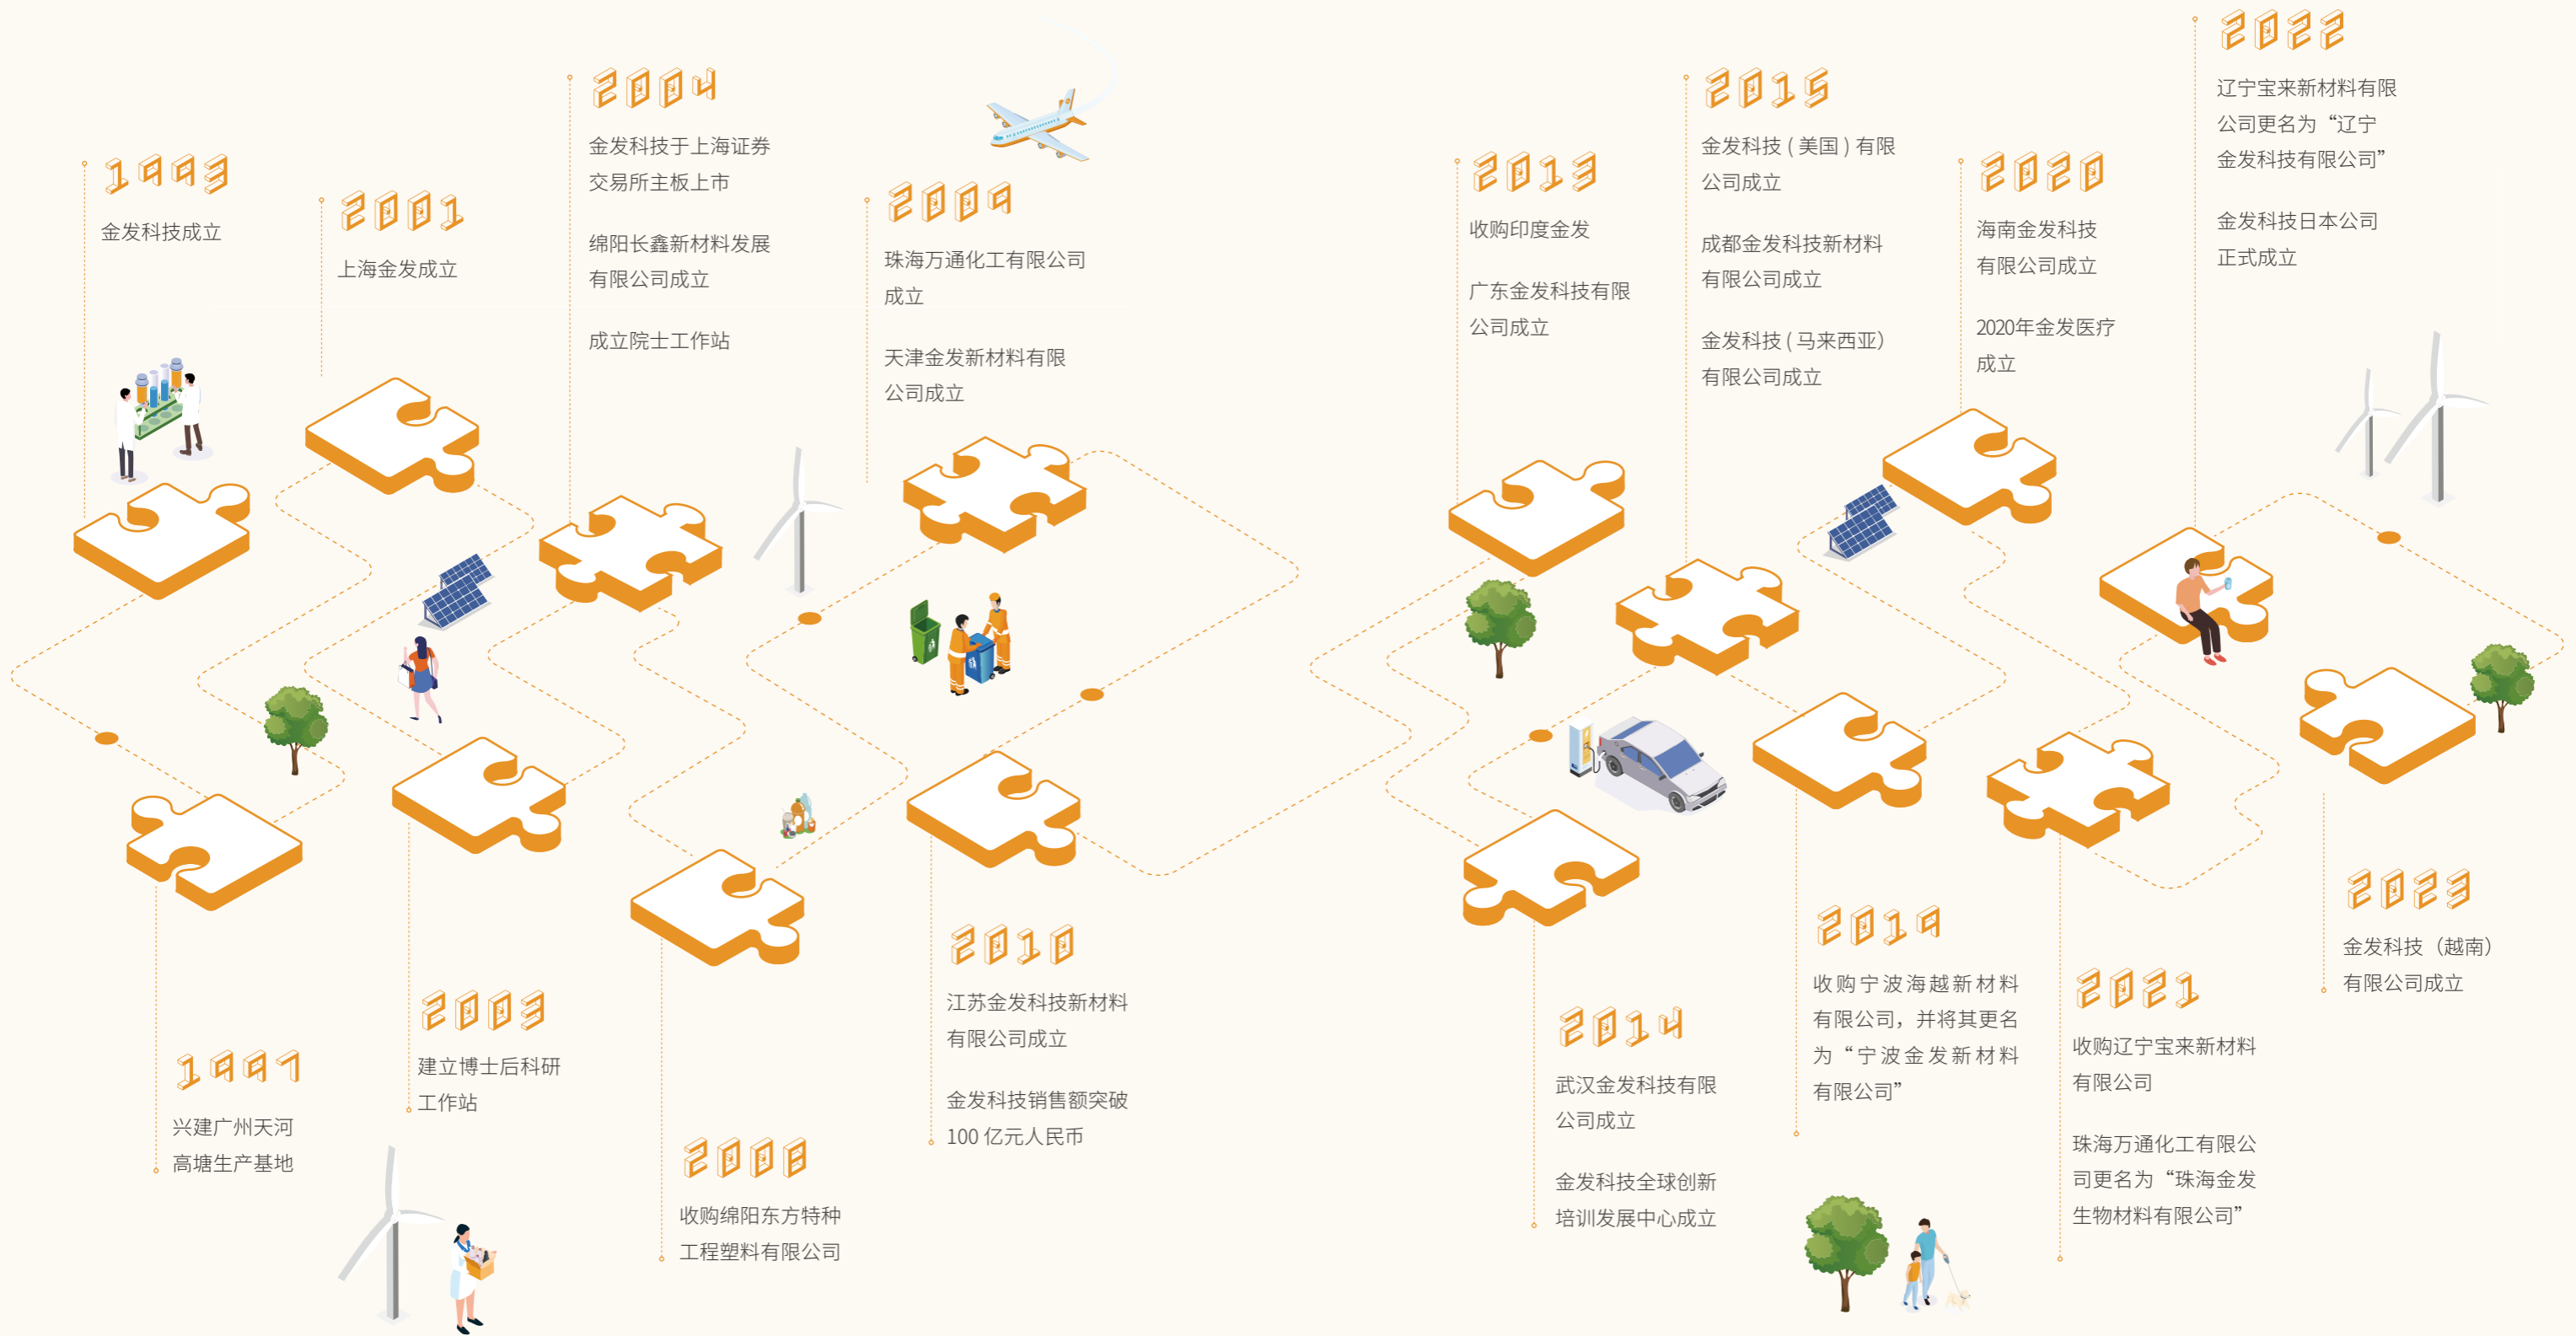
1993
金发科技成立

2001
上海金发成立

2004
金发科技于上海证券交易所主板上市

绵阳长鑫新材料发展有限公司成立

成立院士工作站

2009
珠海万通化工有限公司成立

天津金发新材料有限公司成立

2013
收购印度金发

广东金发科技有限公司成立

2015
金发科技(美国)有限公司成立

成都金发科技新材料有限公司成立

金发科技(马来西亚)有限公司成立

2020
海南金发科技有限公司成立

2020年金发医疗成立

2022
辽宁宝来新材料有限公司更名为“辽宁金发科技有限公司”

金发科技日本公司正式成立

1997
兴建广州天河高塘生产基地

2003
建立博士后科研工作站

2008
收购绵阳东方特种工程塑料有限公司

2010
江苏金发科技新材料有限公司成立

金发科技销售额突破100 亿元人民币

2014
武汉金发科技有限公司成立

金发科技全球创新培训发展中心成立

2019
收购宁波海越新材料有限公司，并将其更名为“宁波金发新材料有限公司”

2021
收购辽宁宝来新材料有限公司

珠海万通化工有限公司更名为“珠海金发生物材料有限公司”

2023
金发科技（越南）有限公司成立